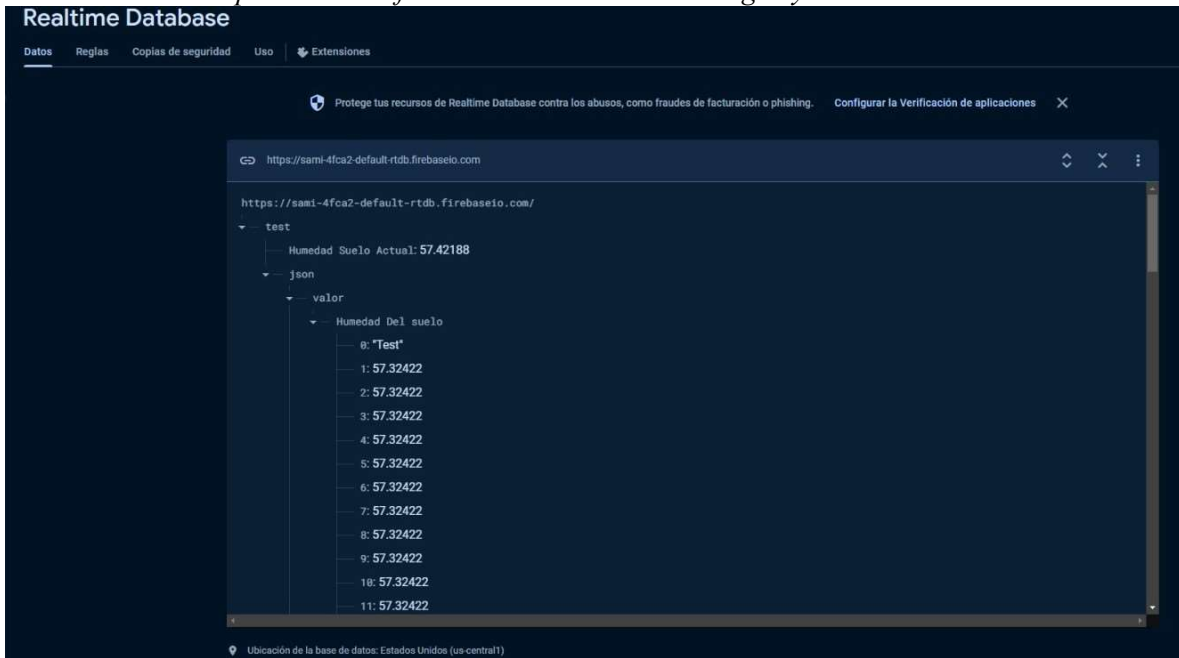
Realtime Database

Datos Reglas Copias de seguridad Uso Extensiones

Protege tus recursos de Realtime Database contra los abusos, como fraudes de facturación o phishing. Configurar la Verificación de aplicaciones

https://sami-4fca2-default-rtdb.firebaseio.com

https://sami-4fca2-default-rtdb.firebaseio.com/
test
Humedad Suelo Actual: 57.42188
json
valor
Humedad Del suelo
0: "Test"
1: 57.32422
2: 57.32422
3: 57.32422
4: 57.32422
5: 57.32422
6: 57.32422
7: 57.32422
8: 57.32422
9: 57.32422
10: 57.32422
11: 57.32422

Ubicación de la base de datos: Estados Unidos (us-central1)